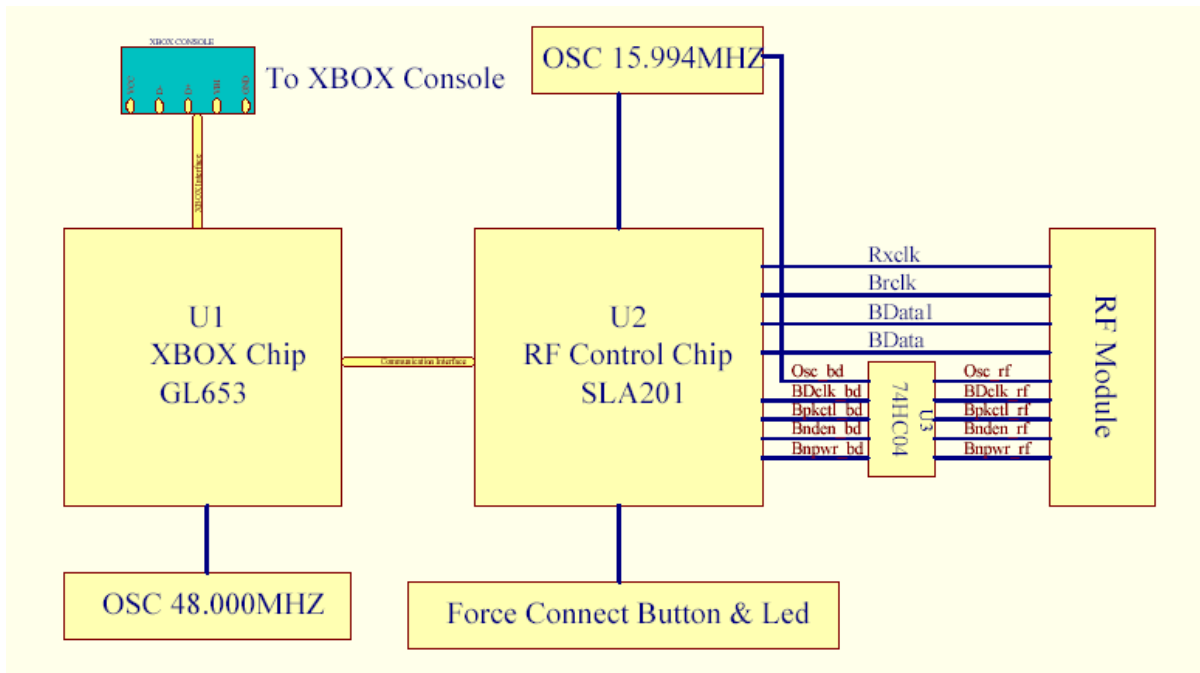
XBOX CONSOLE

VCC D- D+ VBI GND

To XBOX Console

XBOX Interface

OSC 15.994MHZ

U1
XBOX Chip
GL653

Communication Interface

U2
RF Control Chip
SLA201

Rxclk
Brclk
BData1
BData

Osc_bd
BDclk_bd
Bpketl_bd
Bnden_bd
Bnpwr_bd

U3
74HC04

Osc_rf
BDclk_rf
Bpketl_rf
Bnden_rf
Bnpwr_rf

RF Module

OSC 48.000MHZ

Force Connect Button & Led